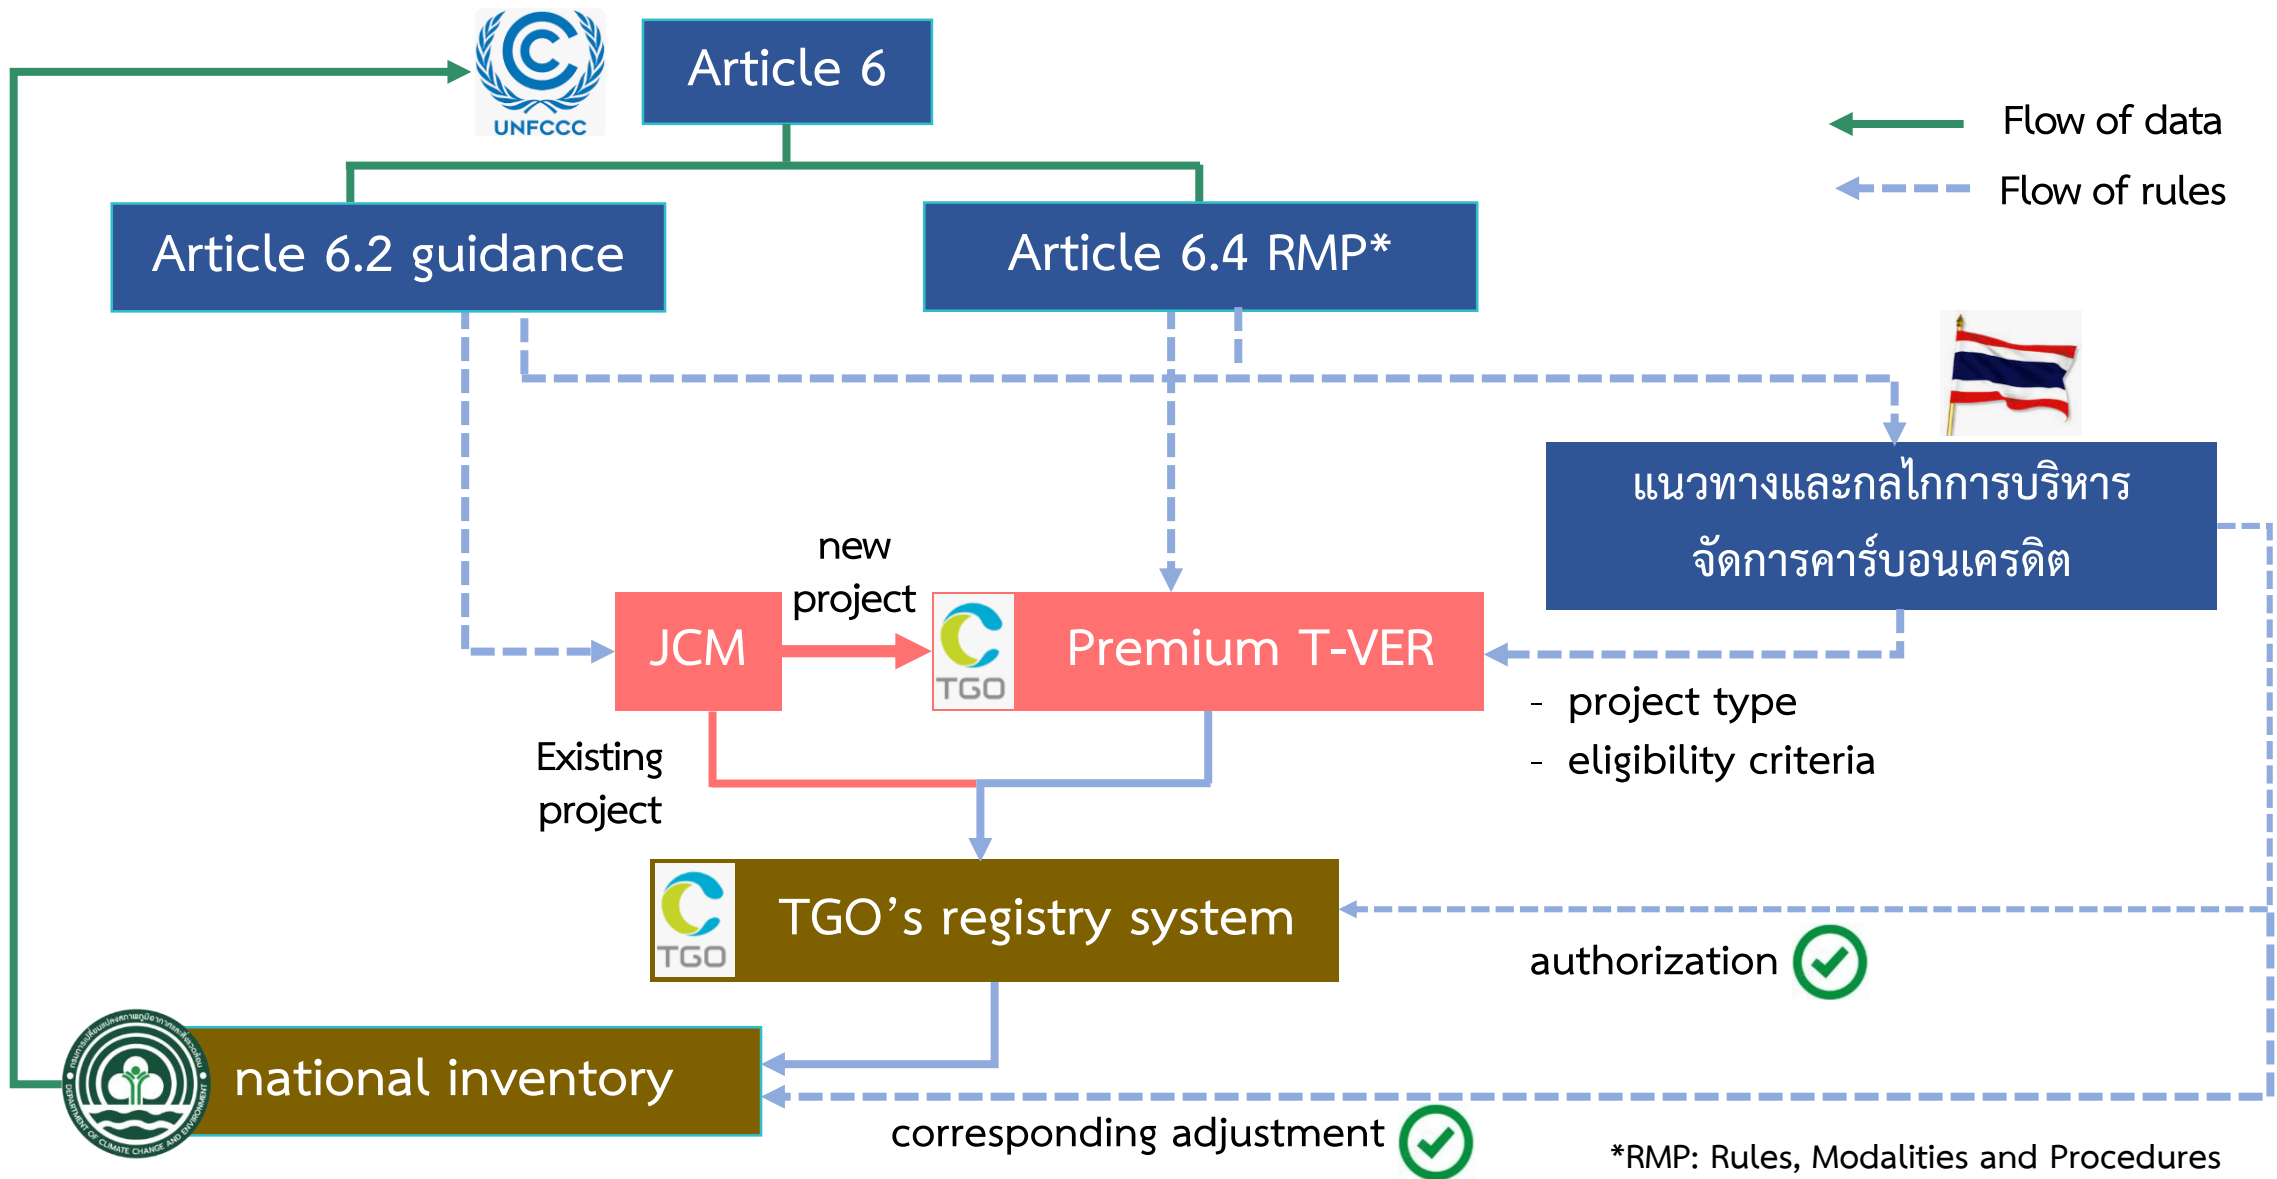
UNFCCC

Article 6

Flow of data

Flow of rules

Article 6.2 guidance

Article 6.4 RMP*

แนวทางและกลไกการบริหารจัดการคาร์บอนเครดิต

new project

JCM

TGO

Premium T-VER

- project type
- eligibility criteria

Existing project

TGO

TGO’s registry system

authorization

national inventory

corresponding adjustment

*RMP: Rules, Modalities and Procedures